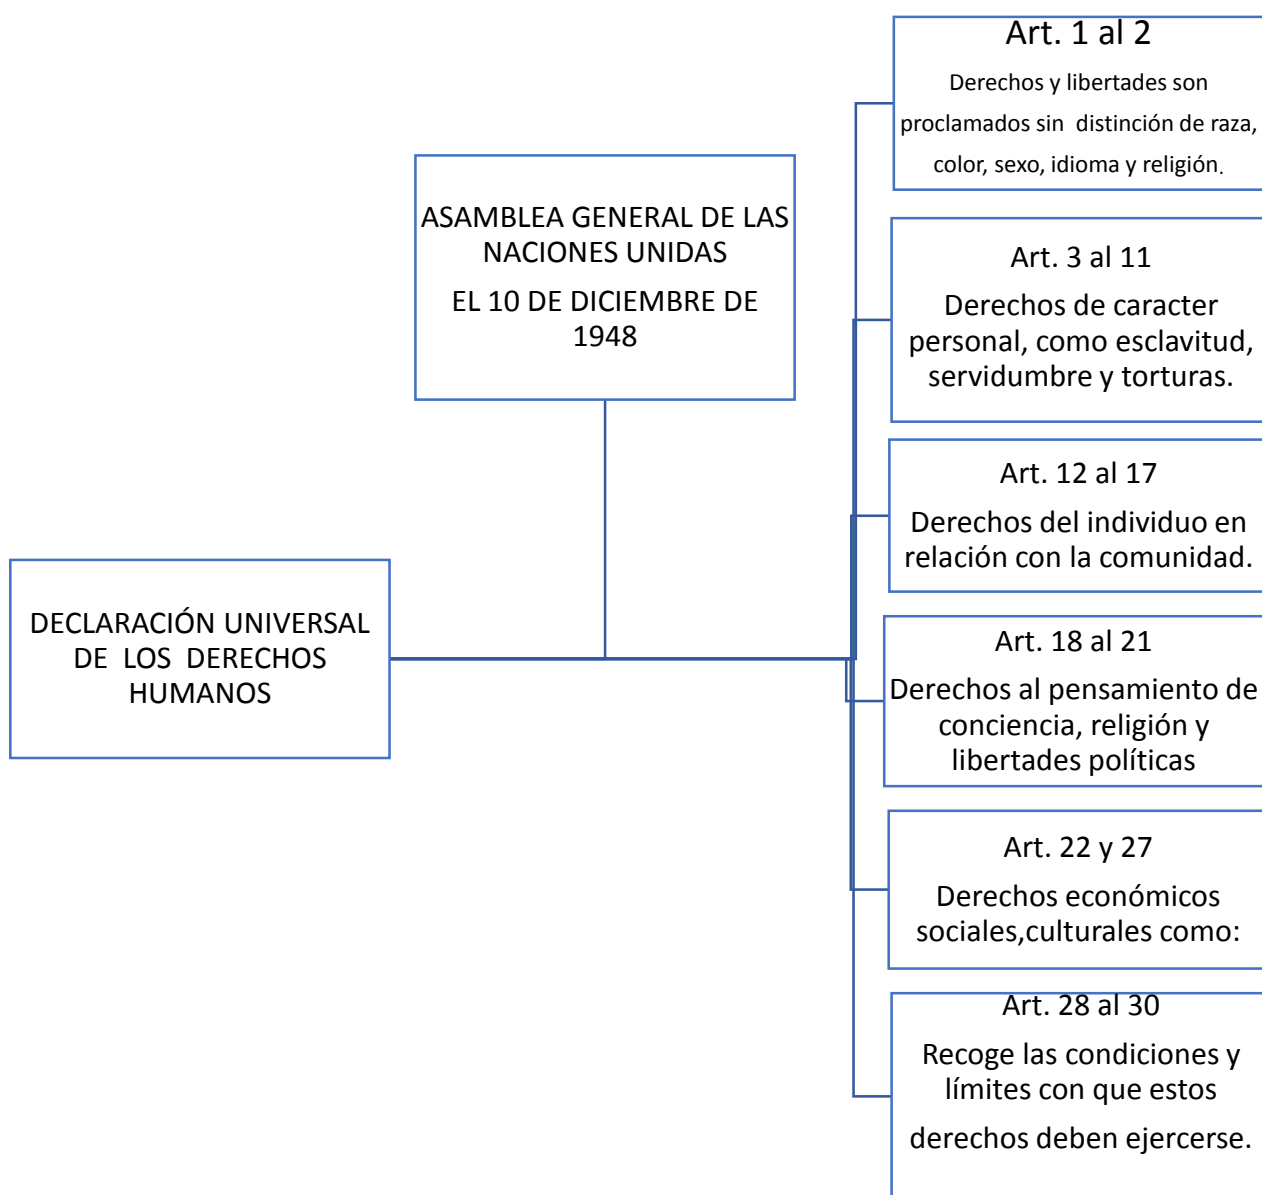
DECLARACIÓN UNIVERSAL DE LOS DERECHOS HUMANOS

ASAMBLEA GENERAL DE LAS NACIONES UNIDAS

EL 10 DE DICIEMBRE DE 1948

Art. 1 al 2

Derechos y libertades son proclamados sin distinción de raza, color, sexo, idioma y religión.

Art. 3 al 11

Derechos de caracter personal, como esclavitud, servidumbre y torturas.

Art. 12 al 17

Derechos del individuo en relación con la comunidad.

Art. 18 al 21

Derechos al pensamiento de conciencia, religión y libertades políticas

Art. 22 y 27

Derechos económicos sociales,culturales como:

Art. 28 al 30

Recoge las condiciones y límites con que estos derechos deben ejercerse.